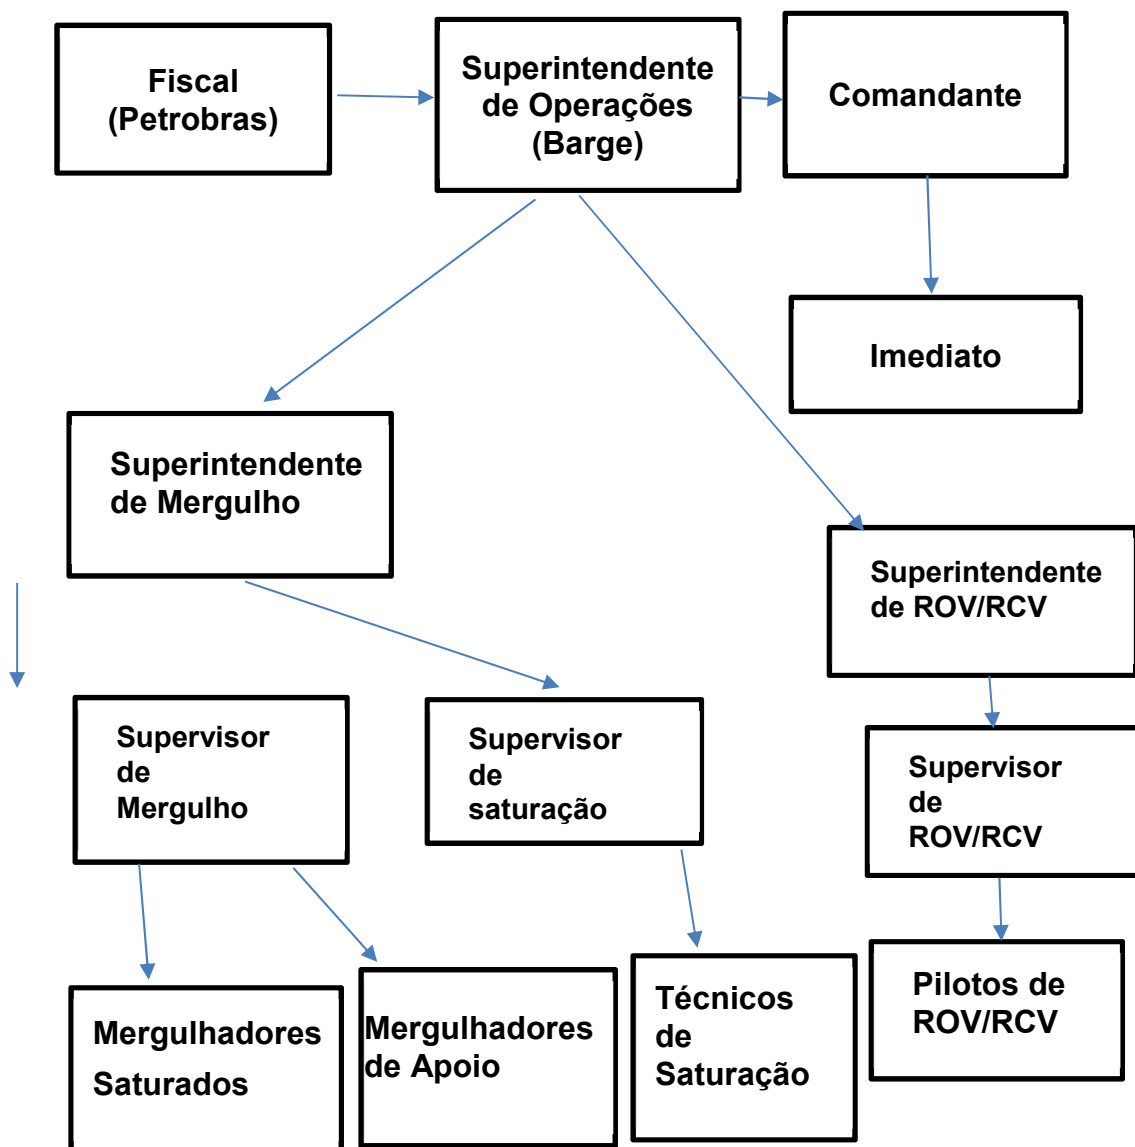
Fiscal (Petrobras)

Superintendente de Operações (Barge)

Comandante

Imediato

Superintendente de Mergulho

Superintendente de ROV/RCV

Supervisor de Mergulho

Supervisor de saturação

Supervisor de ROV/RCV

Mergulhadores Saturados

Mergulhadores de Apoio

Técnicos de Saturação

Pilotos de ROV/RCV